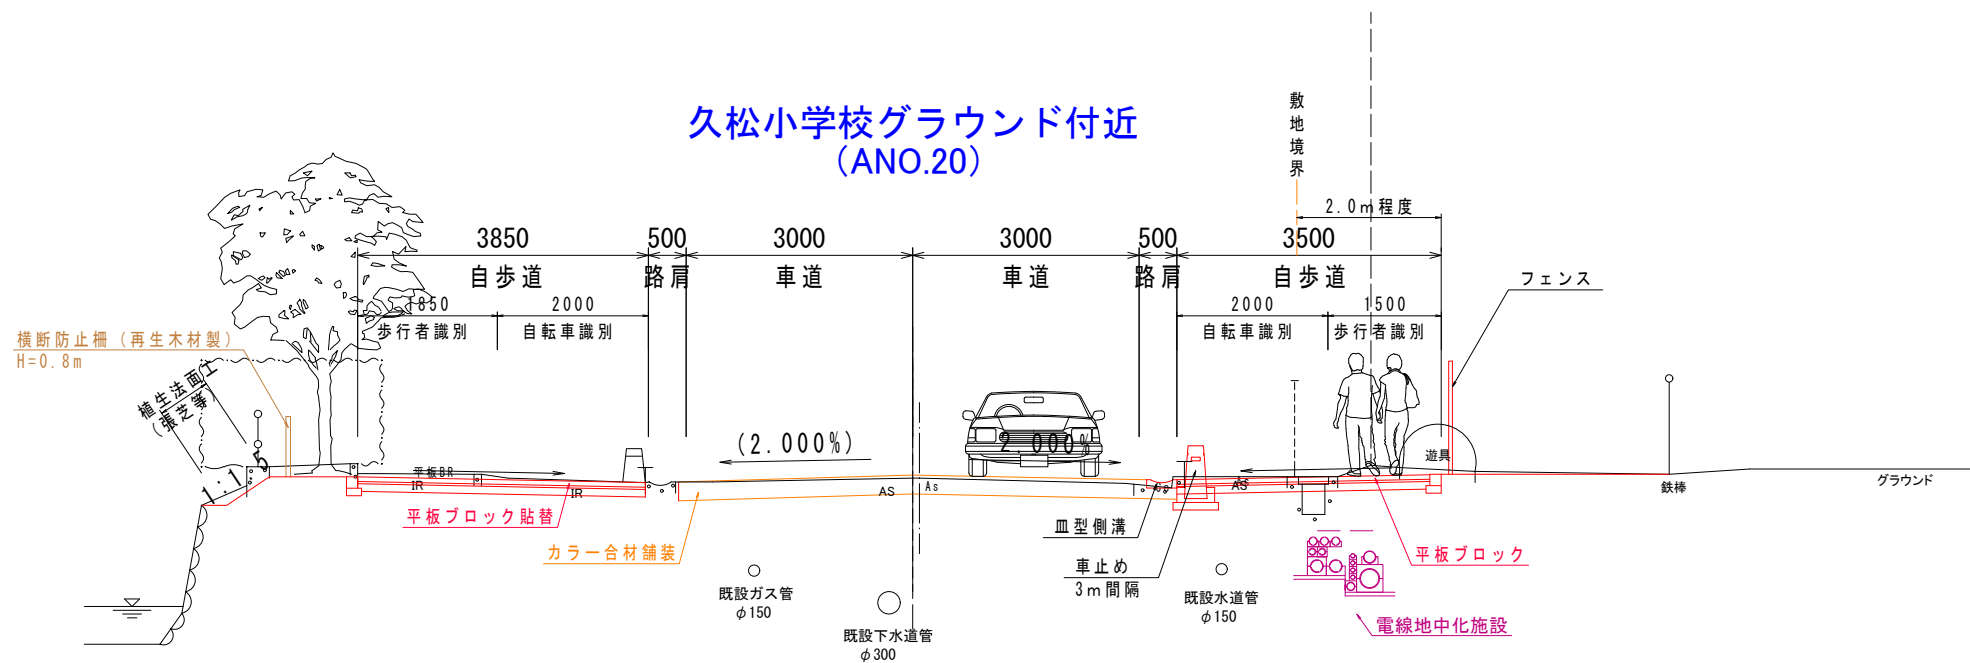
久松小学校グラウンド付近
（ANO.20）

敷地境界

2.0m程度

3850 500 3000 3000 500 3500

自歩道 路肩 車道 車道 路肩 自歩道

1850 2000 2000 1500

歩行者識別 自転車識別 自転車識別 歩行者識別

フェンス

横断防止柵（再生木材製）
H=0.8m

植生法面工
（張芝等）

1:1.5

(2.000%)

2.000%

平板BR
IR
IR

AS
As
AS

遊具

鉄棒

グラウンド

平板ブロック貼替

カラー合材舗装

皿型側溝

車止め
3m間隔

平板ブロック

既設ガス管
$\phi$150

既設下水道管
$\phi$300

既設水道管
$\phi$150

電線地中化施設